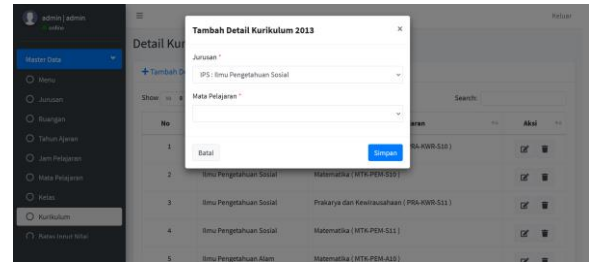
admin | admin
● online

≡

Keluar

Master Data

Menu

Jurusan

Ruangan

Tahun Ajaran

Jam Pelajaran

Mata Pelajaran

Kelas

Kurikulum

Rataan Input Nilai

Detail Kur

+ Tambah D

Show

Search:

| No | | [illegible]aran | Aksi |
|---|---|---|---|
| 1 | | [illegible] PRA-KWR-S10 ) | |
| 2 | Ilmu Pengetahuan Sosial | Matematika ( MTK-PEM-S10 ) | |
| 3 | Ilmu Pengetahuan Sosial | Prakarya dan Kewirausahaan ( PRA-KWR-S11 ) | |
| 4 | Ilmu Pengetahuan Sosial | Matematika ( MTK-PEM-S11 ) | |
| 5 | Ilmu Pengetahuan Alam | Matematika ( MTK-PEM-A10 ) | |

Tambah Detail Kurikulum 2013

×

Jurusan *

IPS : Ilmu Pengetahuan Sosial

Mata Pelajaran *

Batal

Simpan